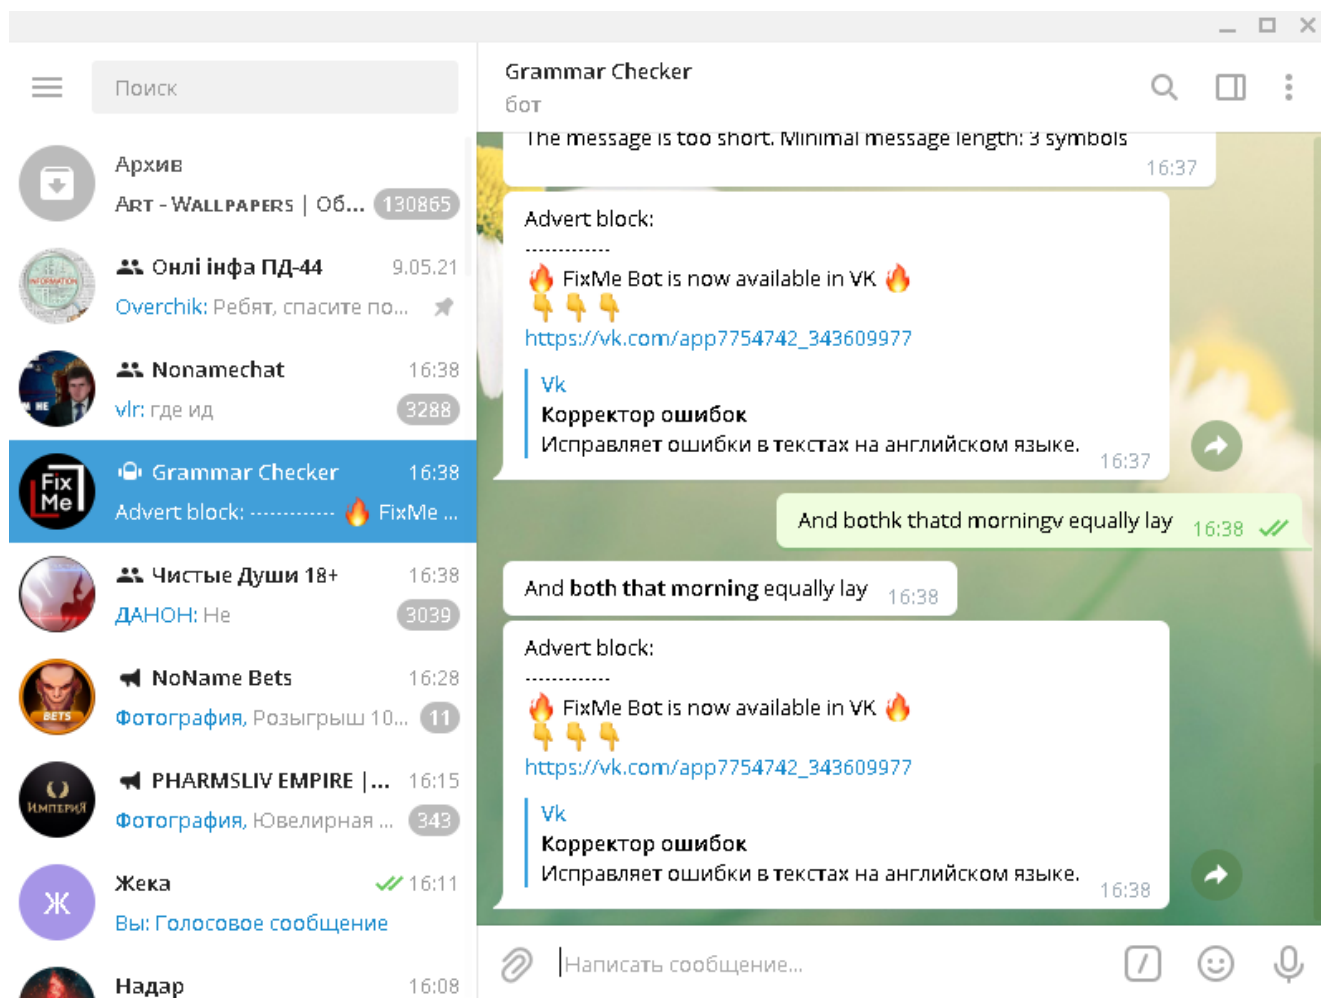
Поиск

Архив
Art - Wallpapers | Об... 130865

Онлі інфа ПД-44 9.05.21
Overchik: Ребят, спасите по...

Nonamechat 16:38
vlr: где ид 3288

Grammar Checker 16:38
Advert block: ------------ 🔥 FixMe ...

Чистые Души 18+ 16:38
ДАНОН: Не 3039

NoName Bets 16:28
Фотография, Розыгрыш 10... 11

PHARMSLIV EMPIRE |... 16:15
Фотография, Ювелирная ... 343

Жека 16:11
Вы: Голосовое сообщение

Надар 16:08

Grammar Checker
бот

The message is too short. Minimal message length: 3 symbols
16:37

Advert block:
------------
🔥 FixMe Bot is now available in VK 🔥
👇👇👇
https://vk.com/app7754742_343609977
Vk
Корректор ошибок
Исправляет ошибки в текстах на английском языке.
16:37

And bothk thatd morningv equally lay 16:38

And both that morning equally lay 16:38

Advert block:
------------
🔥 FixMe Bot is now available in VK 🔥
👇👇👇
https://vk.com/app7754742_343609977
Vk
Корректор ошибок
Исправляет ошибки в текстах на английском языке.
16:38

Написать сообщение...